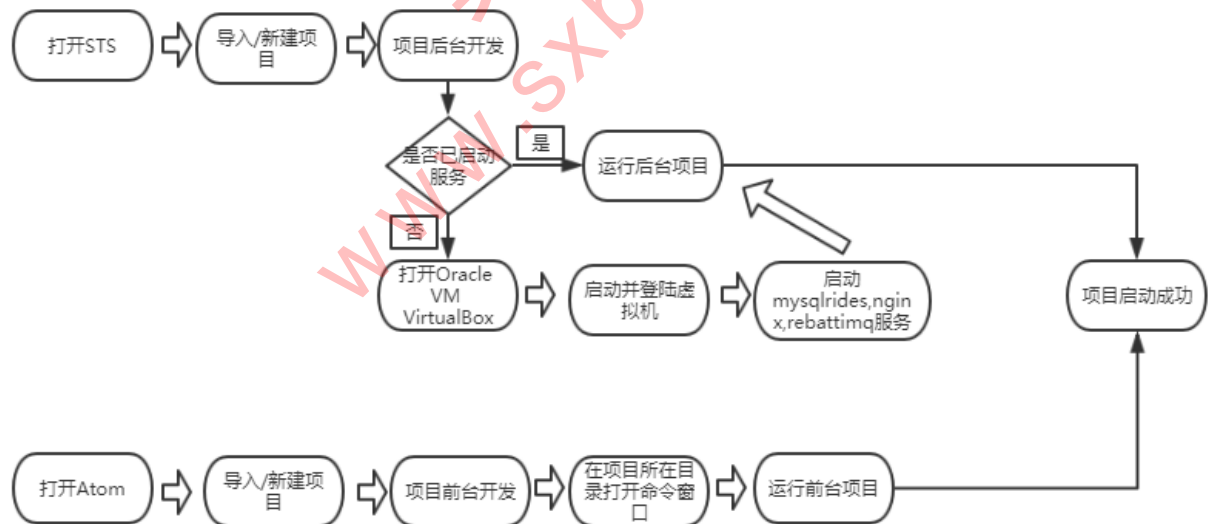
打开STS

导入/新建项目

项目后台开发

是否已启动服务

是

运行后台项目

否

打开Oracle VM VirtualBox

启动并登陆虚拟机

启动 mysqlrides,nginx,rebattimq服务

项目启动成功

打开Atom

导入/新建项目

项目前台开发

在项目所在目录打开命令窗口

运行前台项目

www.sxb